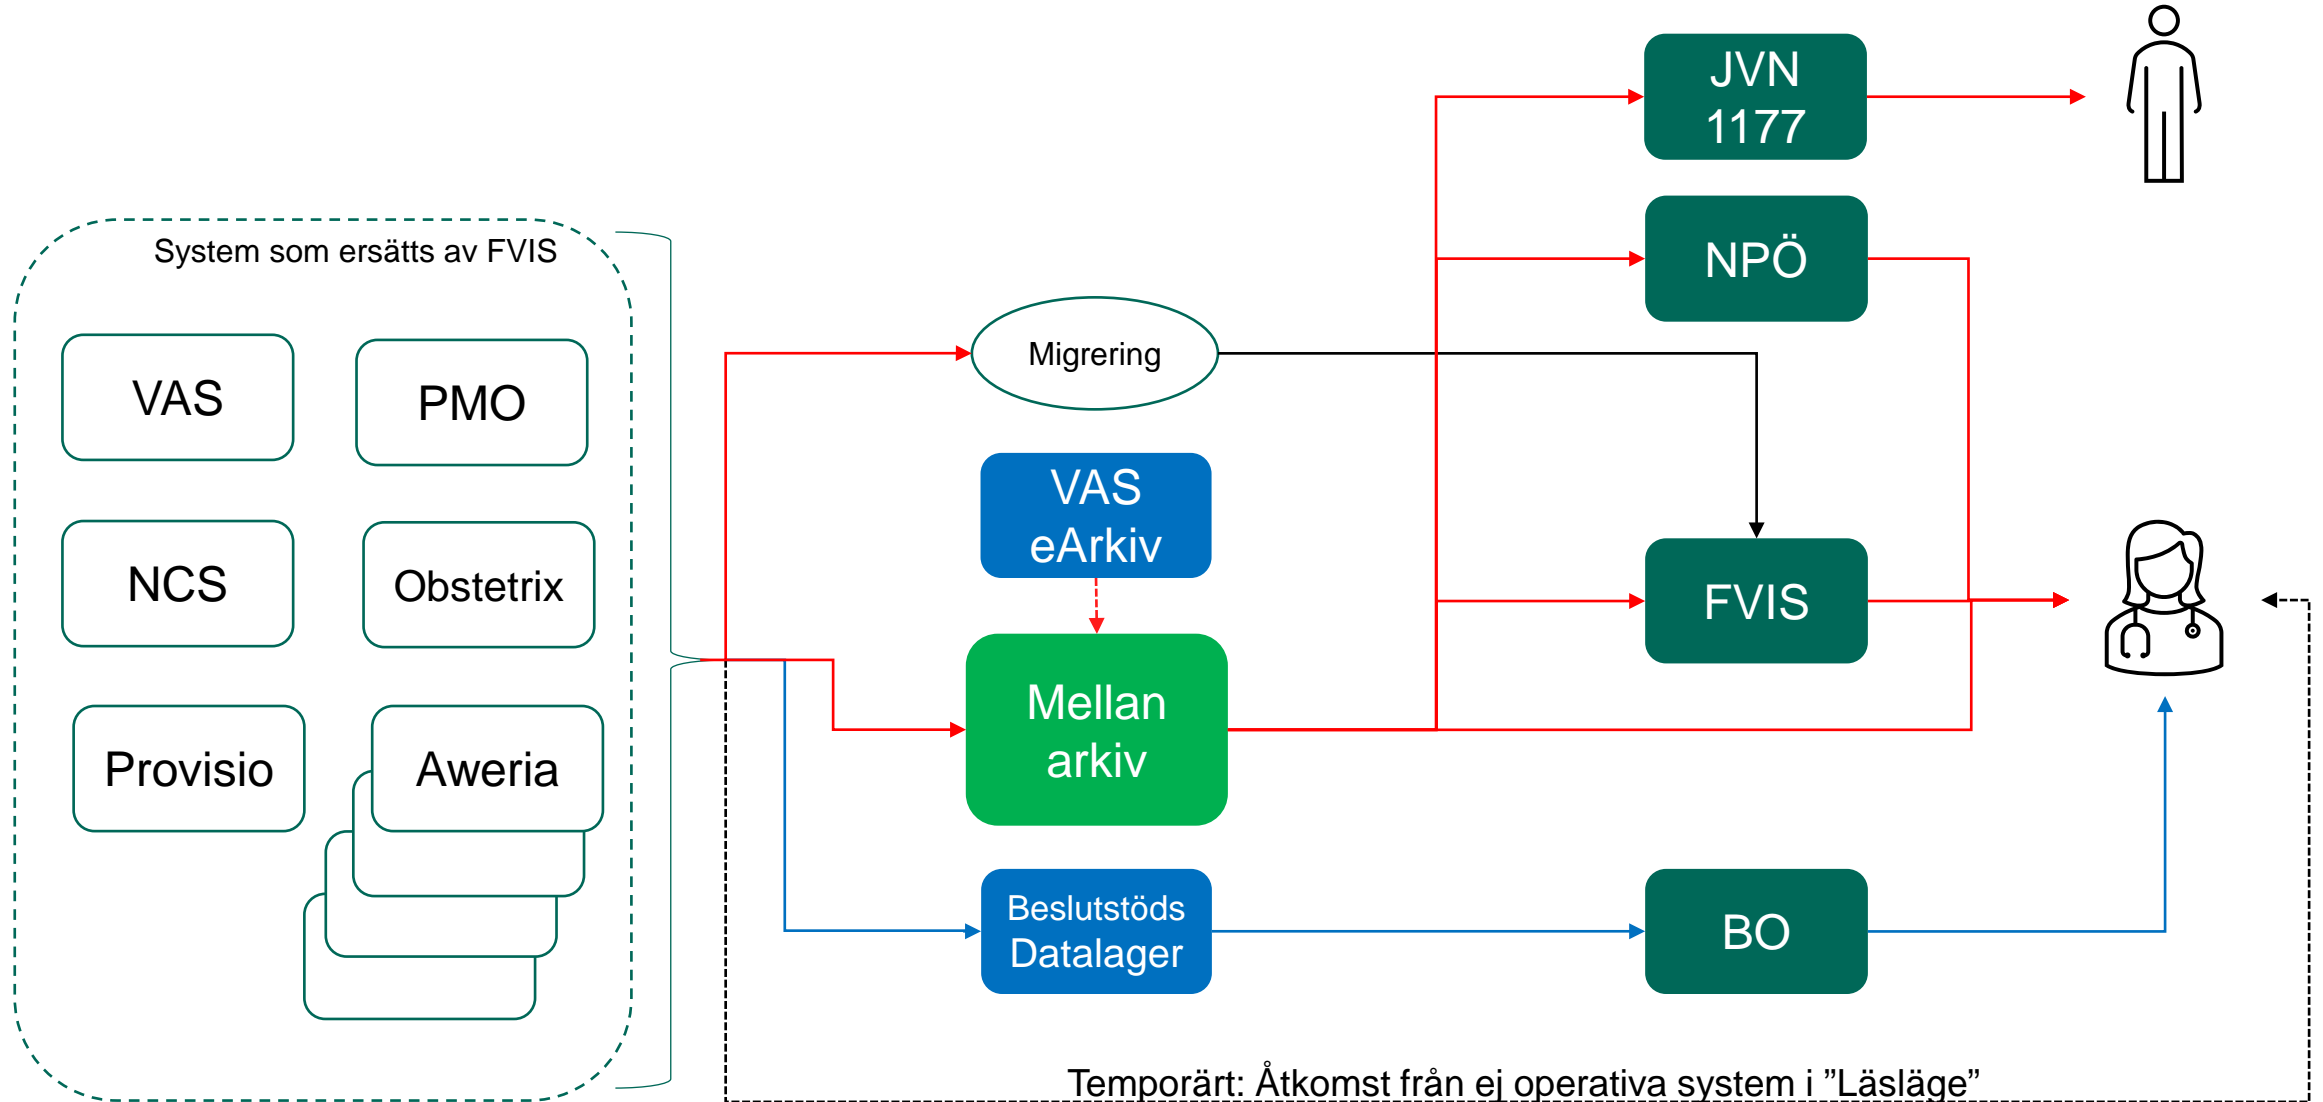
System som ersätts av FVIS

VAS

PMO

NCS

Obstetrix

Provisio

Aweria

Migrering

VAS eArkiv

Mellan arkiv

Beslutstöds Datalager

JVN 1177

NPÖ

FVIS

BO

Temporärt: Åtkomst från ej operativa system i ”Läsläge”